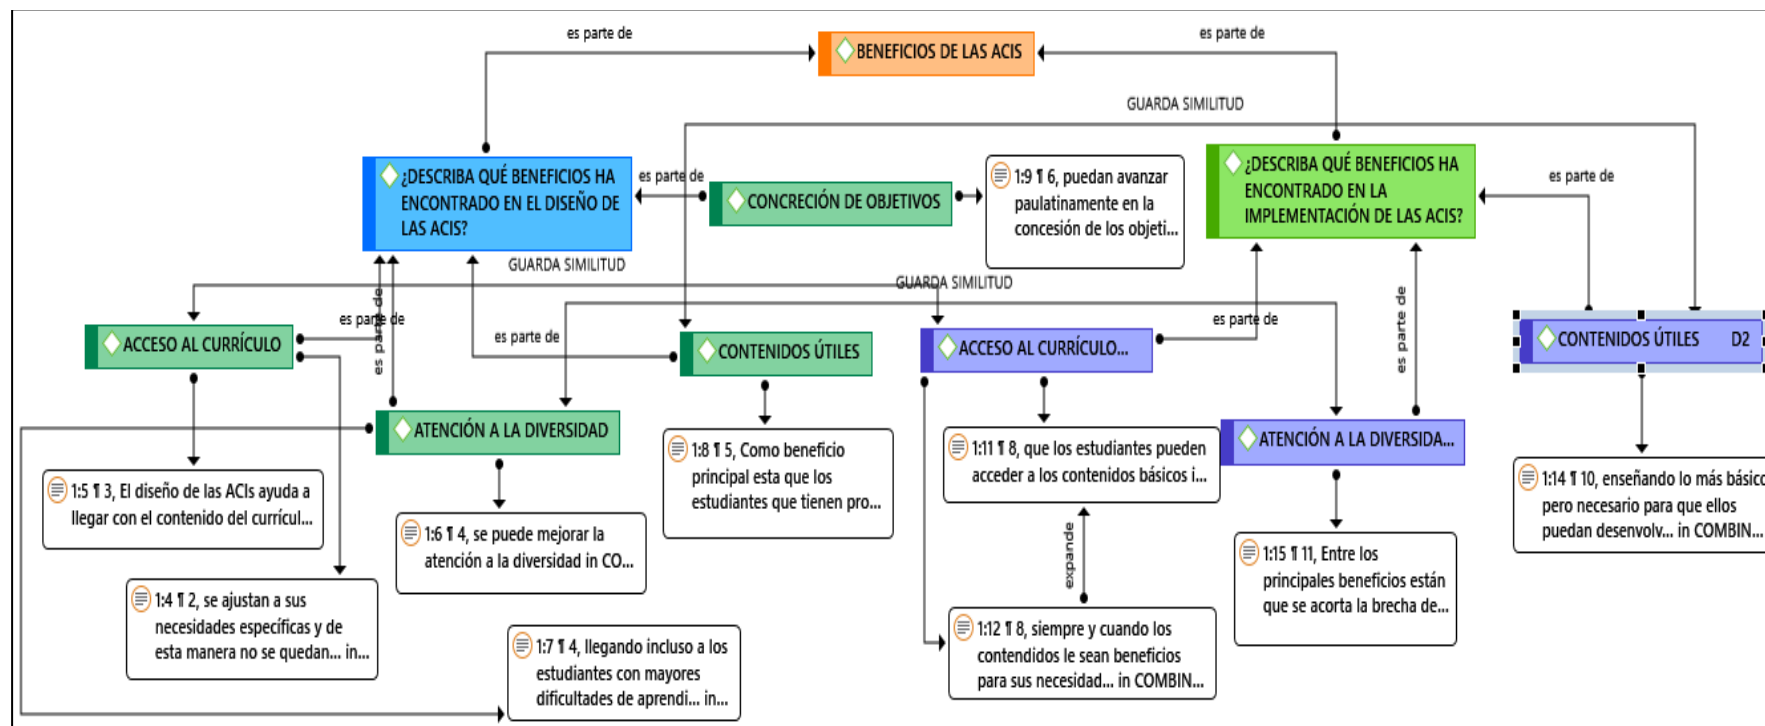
es parte de
BENEFICIOS DE LAS ACIS
es parte de
GUARDA SIMILITUD
¿DESCRIBA QUÉ BENEFICIOS HA ENCONTRADO EN EL DISEÑO DE LAS ACIS?
es parte de
CONCRECIÓN DE OBJETIVOS
1:9 ¶ 6, puedan avanzar paulatinamente en la concesión de los objeti...
¿DESCRIBA QUÉ BENEFICIOS HA ENCONTRADO EN LA IMPLEMENTACIÓN DE LAS ACIS?
es parte de
GUARDA SIMILITUD
GUARDA SIMILITUD
es parte de
ACCESO AL CURRÍCULO
es parte de
es parte de
CONTENIDOS ÚTILES
ACCESO AL CURRÍCULO...
es parte de
es parte de
CONTENIDOS ÚTILES D2
ATENCIÓN A LA DIVERSIDAD
1:8 ¶ 5, Como beneficio principal esta que los estudiantes que tienen pro...
1:11 ¶ 8, que los estudiantes pueden acceder a los contenidos básicos i...
ATENCIÓN A LA DIVERSIDA...
1:14 ¶ 10, enseñando lo más básic pero necesario para que ellos puedan desenvolv... in COMBIN...
1:5 ¶ 3, El diseño de las ACIs ayuda a llegar con el contenido del currícul...
1:6 ¶ 4, se puede mejorar la atención a la diversidad in CO...
expande
1:15 ¶ 11, Entre los principales beneficios están que se acorta la brecha de...
1:4 ¶ 2, se ajustan a sus necesidades específicas y de esta manera no se quedan... in...
1:7 ¶ 4, llegando incluso a los estudiantes con mayores dificultades de aprendi... in...
1:12 ¶ 8, siempre y cuando los contendidos le sean beneficios para sus necesidad... in COMBIN...